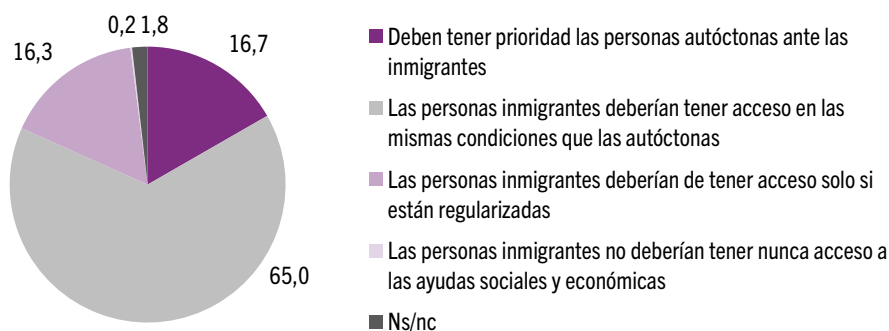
0,2 1,8

16,7

16,3

65,0

Deben tener prioridad las personas autóctonas ante las inmigrantes

Las personas inmigrantes deberían tener acceso en las mismas condiciones que las autóctonas

Las personas inmigrantes deberían de tener acceso solo si están regularizadas

Las personas inmigrantes no deberían tener nunca acceso a las ayudas sociales y económicas

Ns/nc